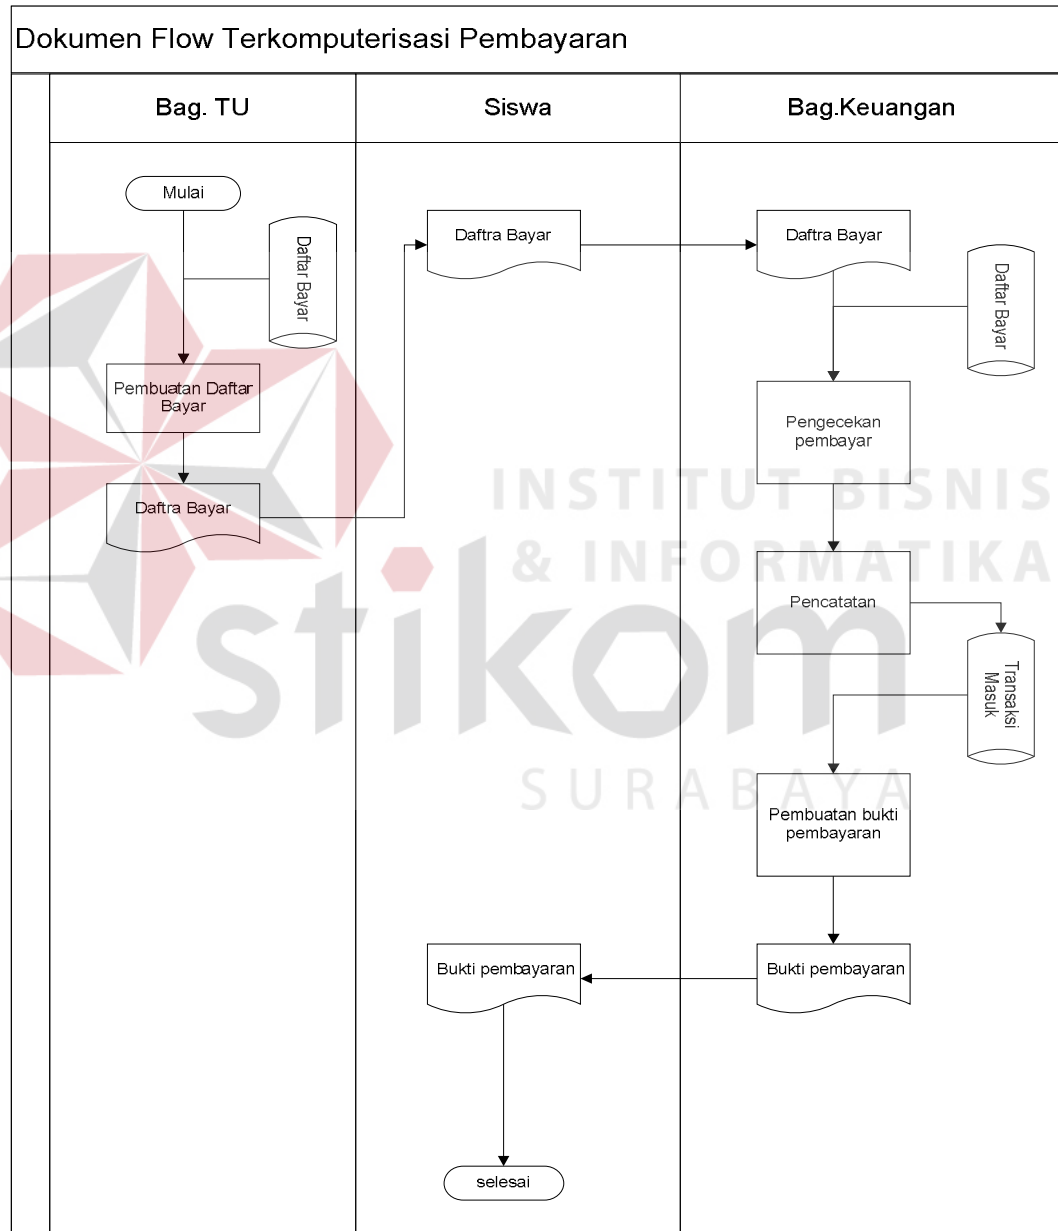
Dokumen Flow Terkomputerisasi Pembayaran

Bag. TU

Siswa

Bag.Keuangan

Mulai

Daftar Bayar

Pembuatan Daftar Bayar

Daftra Bayar

Daftra Bayar

Daftra Bayar

Daftar Bayar

Pengecekan pembayar

Pencatatan

Transaksi Masuk

Pembuatan bukti pembayaran

Bukti pembayaran

Bukti pembayaran

selesai

INSTITUT BISNIS & INFORMATIKA

stikom

SURABAYA